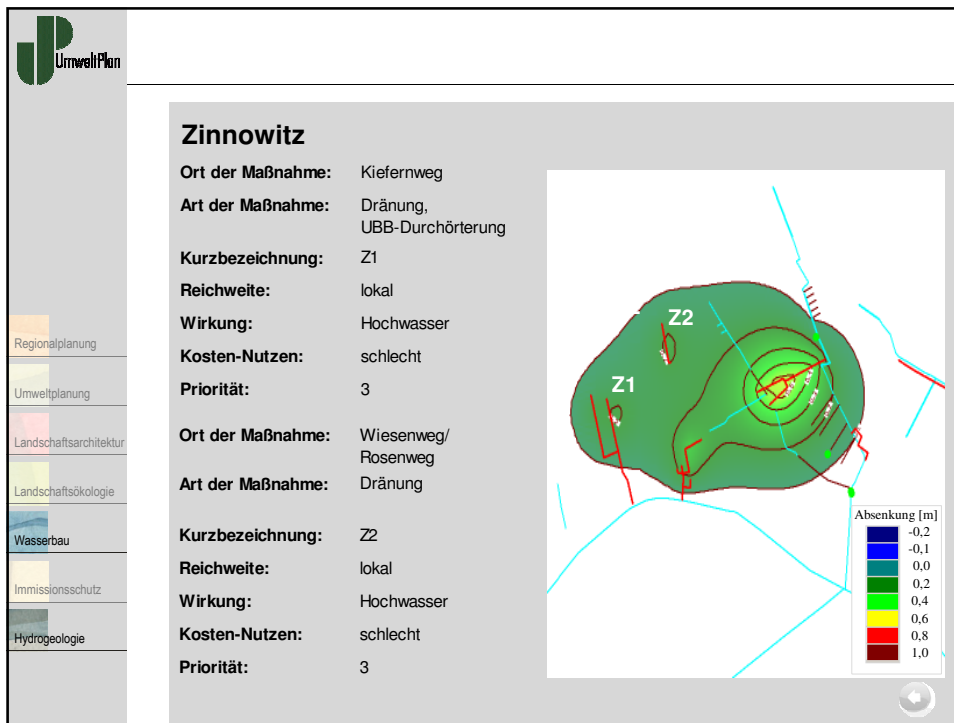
UmweltPlan

Regionalplanung
Umweltplanung
Landschaftsarchitektur
Landschaftsökologie
Wasserbau
Immissionsschutz
Hydrogeologie

Zinnowitz

| | |
|---|---|
| Ort der Maßnahme: | Kiefernweg |
| Art der Maßnahme: | Dränung, UBB-Durchörterung |
| Kurzbezeichnung: | Z1 |
| Reichweite: | lokal |
| Wirkung: | Hochwasser |
| Kosten-Nutzen: | schlecht |
| Priorität: | 3 |

| | |
|---|---|
| Ort der Maßnahme: | Wiesenweg/ Rosenweg |
| Art der Maßnahme: | Dränung |
| Kurzbezeichnung: | Z2 |
| Reichweite: | lokal |
| Wirkung: | Hochwasser |
| Kosten-Nutzen: | schlecht |
| Priorität: | 3 |

Z2
Z1

Absenkung [m]
-0,2
-0,1
0,0
0,2
0,4
0,6
0,8
1,0